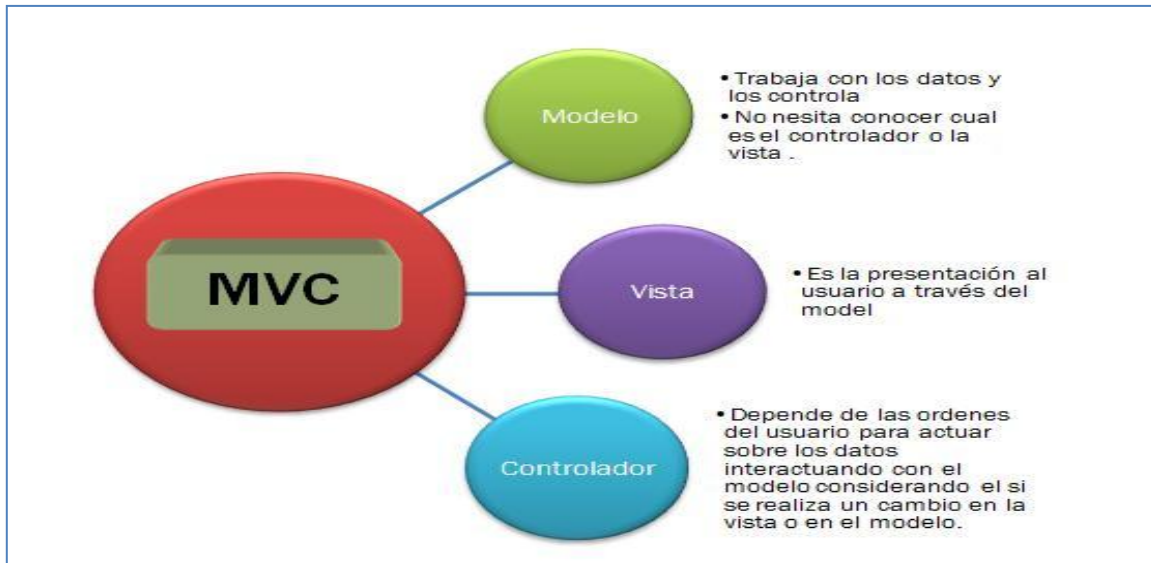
MVC

Modelo

• Trabaja con los datos y los controla
• No nesita conocer cual es el controlador o la vista .

Vista

• Es la presentación al usuario a través del model

Controlador

• Depende de las ordenes del usuario para actuar sobre los datos interactuando con el modelo considerando el si se realiza un cambio en la vista o en el modelo.